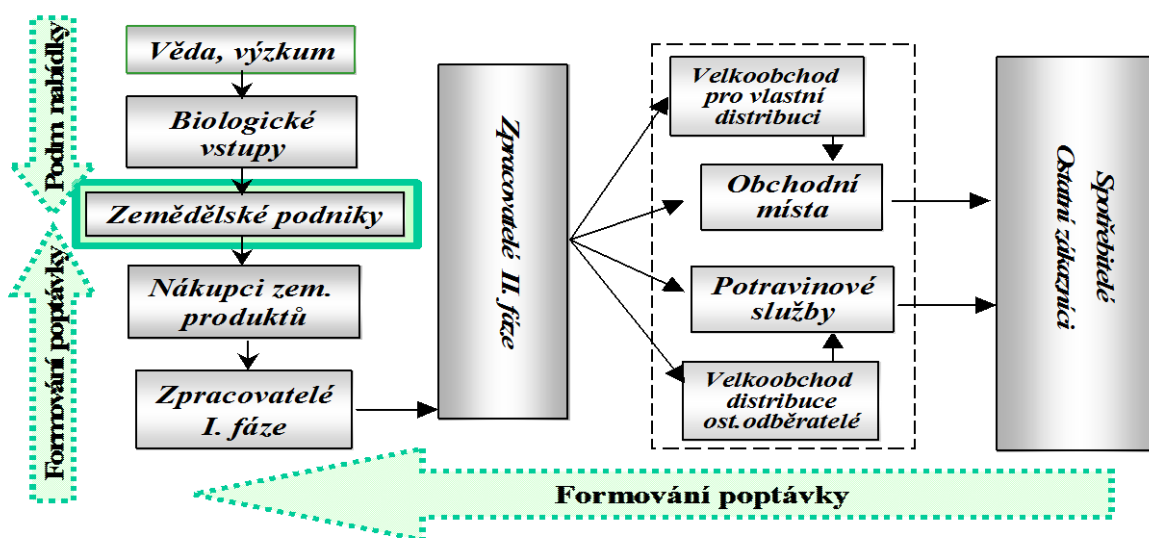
Podm nabídky

Formování poptávky

Věda, výzkum

Biologické vstupy

Zemědělské podniky

Nákupci zem. produktů

Zpracovatelé I. fáze

Zpracovatelé II. fáze

Velkoobchod pro vlastní distribuci

Obchodní místa

Potravinové služby

Velkoobchod distribuce ost.odběratelé

Spotřebitelé Ostatní zákazníci

Formování poptávky